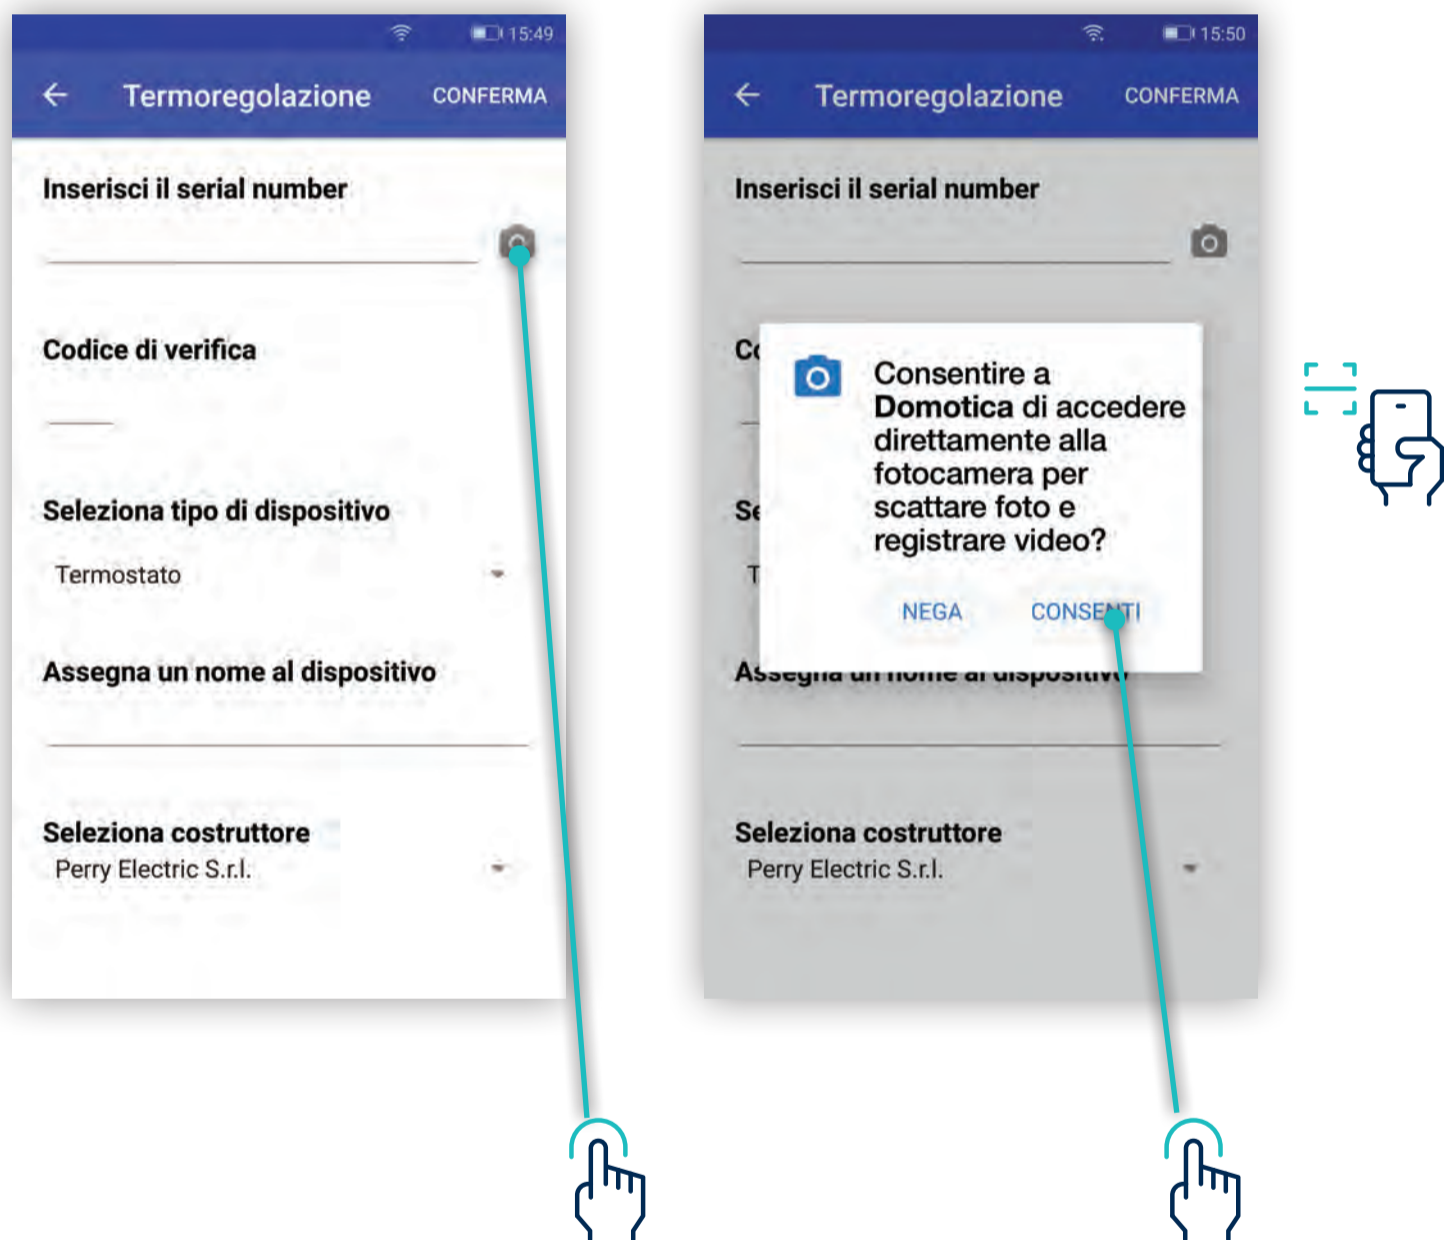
15:49

Termoregolazione CONFERMA

Inserisci il serial number

Codice di verifica

Seleziona tipo di dispositivo

Termostato

Assegna un nome al dispositivo

Seleziona costruttore

Perry Electric S.r.l.

15:50

Termoregolazione CONFERMA

Inserisci il serial number

Co

Se

T

Assegna un nome al dispositivo

Consentire a **Domotica** di accedere direttamente alla fotocamera per scattare foto e registrare video?

NEGA CONSENTI

Seleziona costruttore

Perry Electric S.r.l.